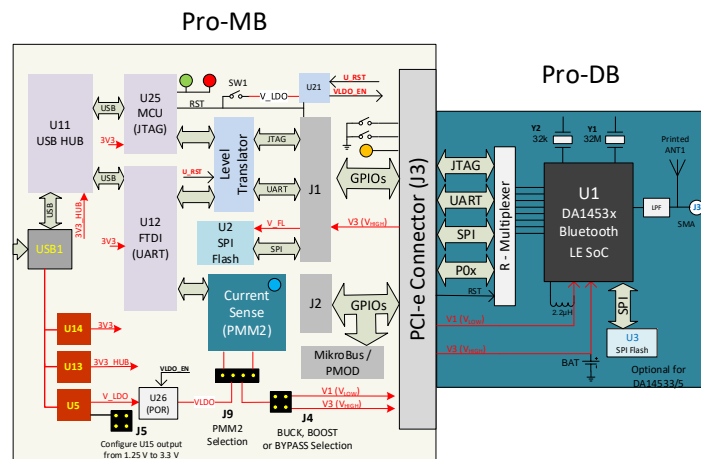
Pro-MB

Pro-DB

U11
USB HUB

USB

U25
MCU
(JTAG)

SW1

RST

V_LDO

U21

U_RST

VLDO_EN

3V3

Level Translator

JTAG

U_RST

USB

U12
FTDI
(UART)

UART

J1

GPIOs

USB

3V3_HUB

U2
SPI
Flash

V_FL

SPI

V3 ($V_{HIGH}$)

USB1

Current Sense
(PMM2)

J2

GPIOs

MikroBus /
PMOD

U14

3V3

U13

3V3_HUB

U5

V_LDO

VLDO_EN

U26
(POR)

VLDO

J9
PMM2
Selection

V1 ($V_{LOW}$)

V3 ($V_{HIGH}$)

J4
BUCK, BOOST
or BYPASS Selection

J5
Configure U15 output from 1.25 V to 3.3 V

PCI-e Connector (J3)

JTAG

UART

SPI

P0x

RST

R - Multiplexer

Y2
32k

Y1
32M

Printed
ANT1

U1
DA1453x
Bluetooth
LE SoC

LPF

J3

SMA

2.2µH

SPI

V1 ($V_{LOW}$)

V3 ($V_{HIGH}$)

U3
SPI Flash

BAT

Optional for
DA14533/5